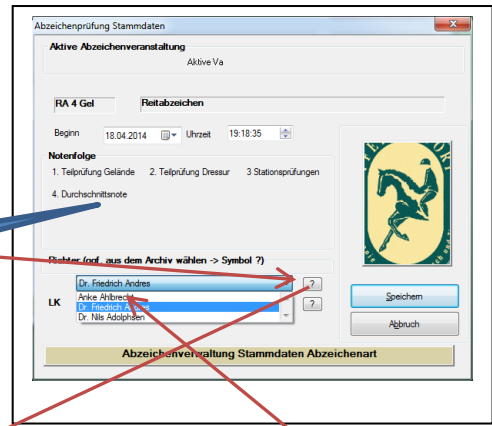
Abzeichenprüfung Stammdaten

Aktive Abzeichenveranstaltung

Aktive Va

RA 4 Gel

Reitabzeichen

Beginn 18.04.2014 Uhrzeit 19:18:35

Notenfolge

1. Teilprüfung Gelände 2. Teilprüfung Dressur 3 Stationsprüfungen

4. Durchschnittsnote

Richter (ggf. aus dem Archiv wählen -> Symbol ?)

Dr. Friedrich Andres

?

LK

Anke Ahlbrecht

Dr. Friedrich Andres

Dr. Nils Adolphsen

?

Speichern

Abbruch

Abzeichenverwaltung Stammdaten Abzeichenart